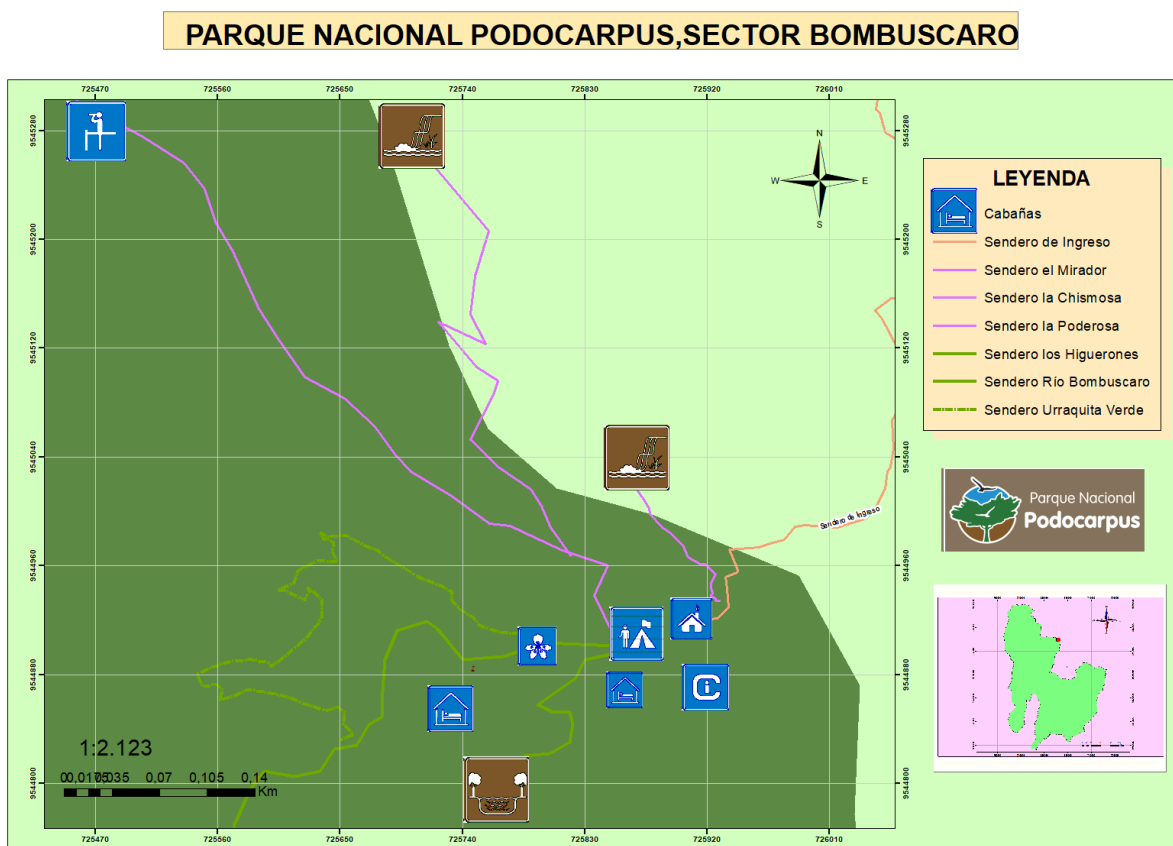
PARQUE NACIONAL PODOCARPUS,SECTOR BOMBUSCARO

725470 725560 725650 725740 725830 725920 726010

9545280
9545200
9545120
9545040
9544960
9544880
9544800

N
W E
S

LEYENDA
Cabañas
Sendero de Ingreso
Sendero el Mirador
Sendero la Chismosa
Sendero la Poderosa
Sendero los Higuerones
Sendero Río Bombuscaro
Sendero Urraquita Verde

Sendero de Ingreso

Parque Nacional
Podocarpus

1:2.123
0 0,0175 0,035 0,07 0,105 0,14
Km

725470 725560 725650 725740 725830 725920 726010